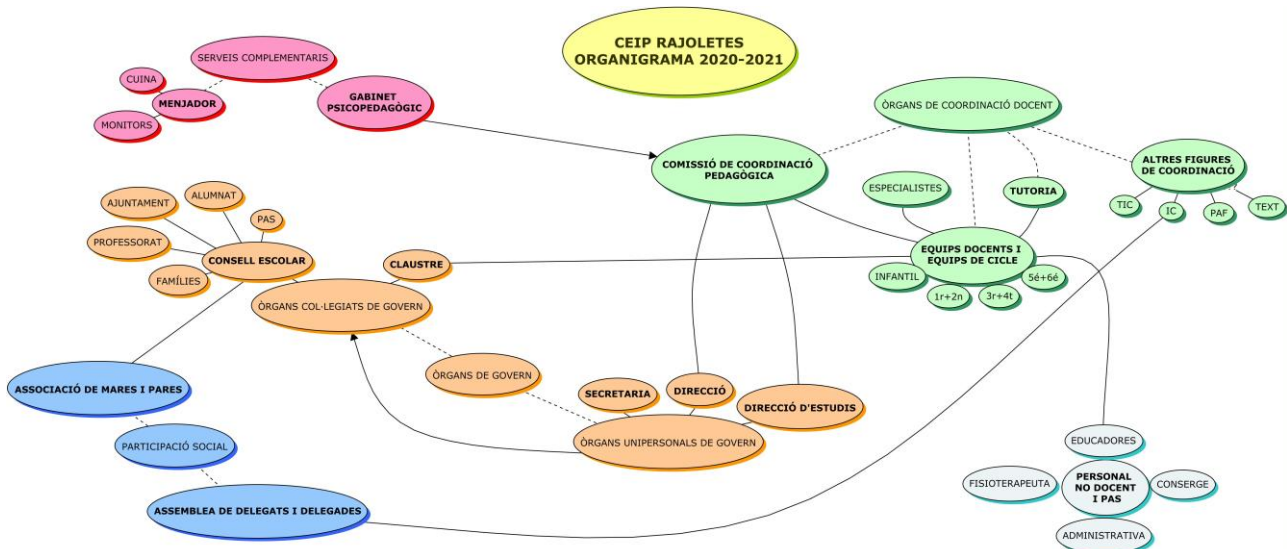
CEIP RAJOLETES
ORGANIGRAMA 2020-2021

SERVEIS COMPLEMENTARIS
CUINA
MENJADOR
MONITORS
GABINET PSICOPEDAGÒGIC

ÒRGANS DE COORDINACIÓ DOCENT
COMISSIÓ DE COORDINACIÓ PEDAGÒGICA
ALTRES FIGURES DE COORDINACIÓ
TIC
IC
PAF
TEXT
ESPECIALISTES
TUTORIA
EQUIPS DOCENTS I EQUIPS DE CICLE
INFANTIL
1r+2n
3r+4t
5è+6è

AJUNTAMENT
ALUMNAT
PAS
PROFESSORAT
CONSELL ESCOLAR
FAMÍLIES
CLAUSTRE
ÒRGANS COL·LEGIATS DE GOVERN
ÒRGANS DE GOVERN
SECRETARIA
DIRECCIÓ
DIRECCIÓ D'ESTUDIS
ÒRGANS UNIPERSONALS DE GOVERN

ASSOCIACIÓ DE MARES I PARES
PARTICIPACIÓ SOCIAL
ASSEMBLEA DE DELEGATS I DELEGADES

EDUCADORES
FISIOTERAPEUTA
PERSONAL NO DOCENT I PAS
CONSERGE
ADMINISTRATIVA